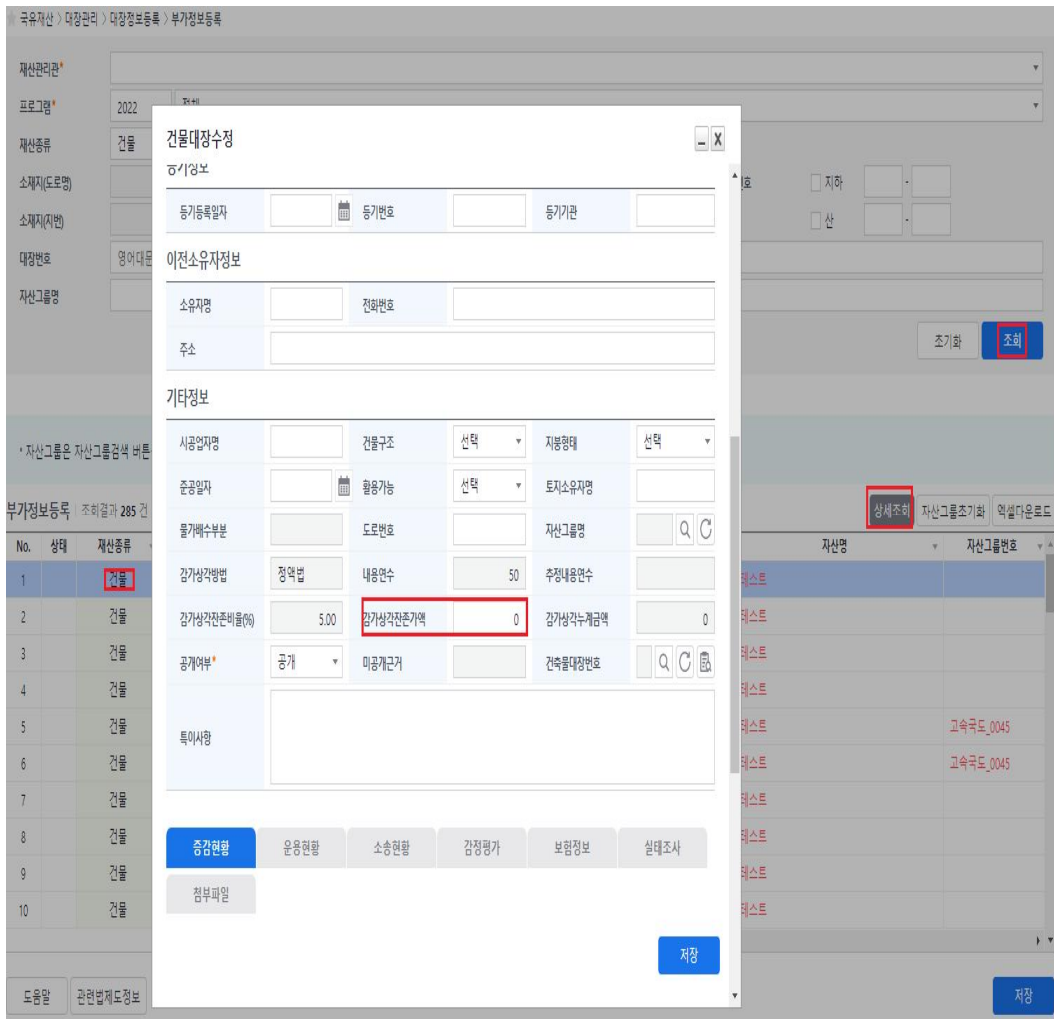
국유재산 > 대장관리 > 대장정보등록 > 부가정보등록

재산관리관*
프로그램* 2022 전체
재산종류 건물
소재지(도로명)
소재지(지번)
대장번호 영어대문
자산그룹명

호 지하 -
산 -

조기화 조회

• 자산그룹은 자산그룹검색 버튼

부가정보등록 조회결과 285 건

상세조회 자산그룹초기화 엑셀다운로드

| No. | 상태 | 재산종류 | 자산명 | 자산그룹번호 |
|---|---|---|---|---|
| 1 | | 건물 | | |
| 2 | | 건물 | 테스트 | |
| 3 | | 건물 | 테스트 | |
| 4 | | 건물 | 테스트 | |
| 5 | | 건물 | 테스트 | 고속국도_0045 |
| 6 | | 건물 | 테스트 | 고속국도_0045 |
| 7 | | 건물 | 테스트 | |
| 8 | | 건물 | 테스트 | |
| 9 | | 건물 | 테스트 | |
| 10 | | 건물 | 테스트 | |

도움말 관련법제도정보 저장

건물대장수정

등기정보

| 등기등록일자 | | 등기번호 | | 등기기관 | |
|---|---|---|---|---|---|

이전소유자정보

| 소유자명 | | 전화번호 | |
|---|---|---|---|
| 주소 | | | |

기타정보

| 시공업자명 | | 건물구조 | 선택 | 지붕형태 | 선택 |
|---|---|---|---|---|---|
| 준공일자 | | 활용가능 | 선택 | 토지소유자명 | |
| 물가배수부분 | | 도로번호 | | 자산그룹명 | |
| 감가상각방법 | 정액법 | 내용연수 | 50 | 추정내용연수 | |
| 감가상각잔존비율(%) | 5.00 | 감가상각잔존가액 | 0 | 감가상각누계금액 | 0 |
| 공개여부* | 공개 | 미공개근거 | | 건축물대장번호 | |
| 특이사항 | | | | | |

증감현황 운용현황 소송현황 감정평가 보험정보 실태조사
첨부파일

저장